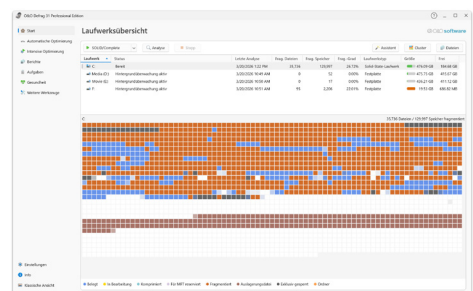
O&O Defrag 21 Professional Edition

Start
Automatische Optimierung
Intensive Optimierung
Berichte
Aufgaben
Gesundheit
Weitere Werkzeuge

Laufwerksübersicht

O&O software

SOLID/Complete
Analyse
Stopp
Assistent
Cluster
Exklusiv

| Laufwerk | Status | Letzte Analyse | Frag. Dateien | Frag. Speicher | Frag. Anteil | Laufwerkstyp | Größe | Frei |
|---|---|---|---|---|---|---|---|---|
| C: | Bereit | 3/20/2026 1:22 PM | 34,734 | 129,977 | 24.72% | Solid-State-Laufwerk | 474.09 GB | 184.68 GB |
| Media (D:) | Hintergrundüberwachung aktiv | 3/20/2026 10:41 AM | 0 | 52 | 0.00% | Festplatte | 475.73 GB | 413.67 GB |
| Movie (E:) | Hintergrundüberwachung aktiv | 3/20/2026 10:50 AM | 0 | 17 | 0.00% | Festplatte | 465.21 GB | 413.66 GB |
| F: | Hintergrundüberwachung aktiv | 3/20/2026 10:51 AM | 95 | 2,006 | 23.61% | Festplatte | 1.93 GB | 486.82 MB |

C:
10,734 Dateien / 129,977 Speicher fragmentiert

Einstellungen
Info
Klassische Ansicht

Belegt
In Bearbeitung
Komprimiert
Für MFT reserviert
Fragmentiert
Auslagerungsdatei
Exklusiv gesperrt
Sicher